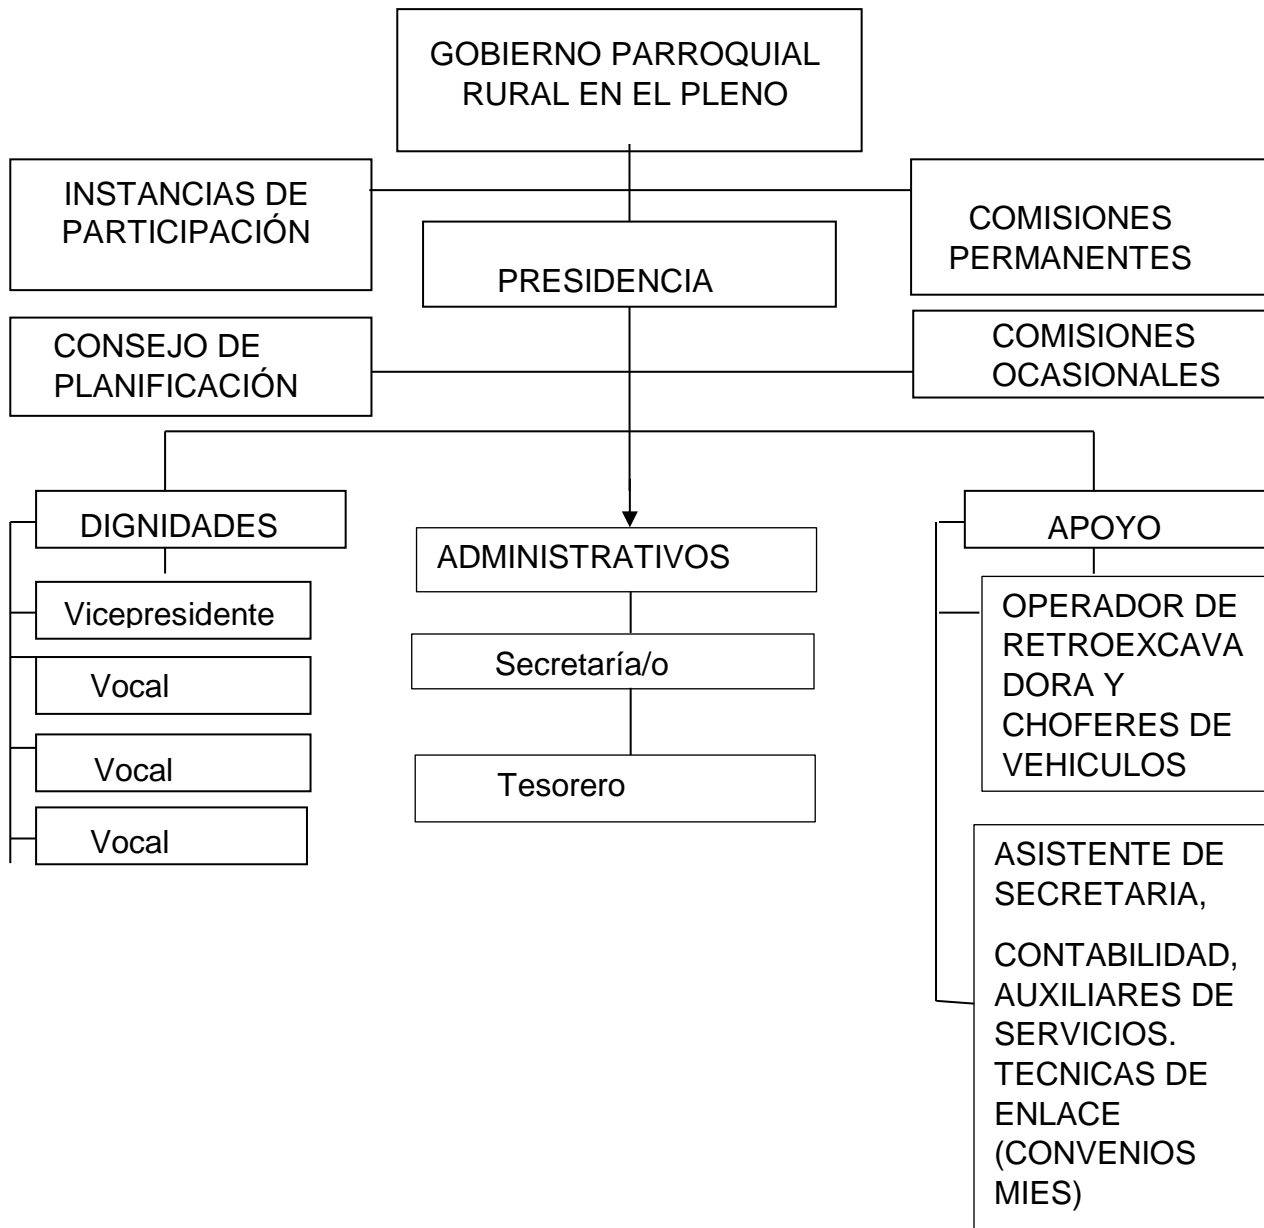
GOBIERNO PARROQUIAL RURAL EN EL PLENO

INSTANCIAS DE PARTICIPACIÓN

COMISIONES PERMANENTES

PRESIDENCIA

CONSEJO DE PLANIFICACIÓN

COMISIONES OCASIONALES

DIGNIDADES

Vicepresidente

Vocal

Vocal

Vocal

ADMINISTRATIVOS

Secretaría/o

Tesorero

APOYO

OPERADOR DE RETROEXCAVADORA Y CHOFERES DE VEHICULOS

ASISTENTE DE SECRETARIA,

CONTABILIDAD, AUXILIARES DE SERVICIOS. TECNICAS DE ENLACE (CONVENIOS MIES)